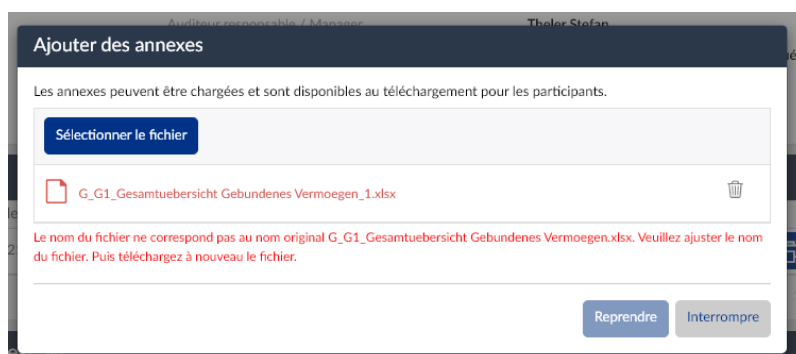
Auditeur responsable / Manager

Theler Stefan

Ajouter des annexes

Les annexes peuvent être chargées et sont disponibles au téléchargement pour les participants.

Sélectionner le fichier

G_G1_Gesamtuebersicht Gebundenes Vermoegen_1.xlsx

Le nom du fichier ne correspond pas au nom original G_G1_Gesamtuebersicht Gebundenes Vermoegen.xlsx. Veuillez ajuster le nom du fichier. Puis téléchargez à nouveau le fichier.

Reprendre

Interrompre